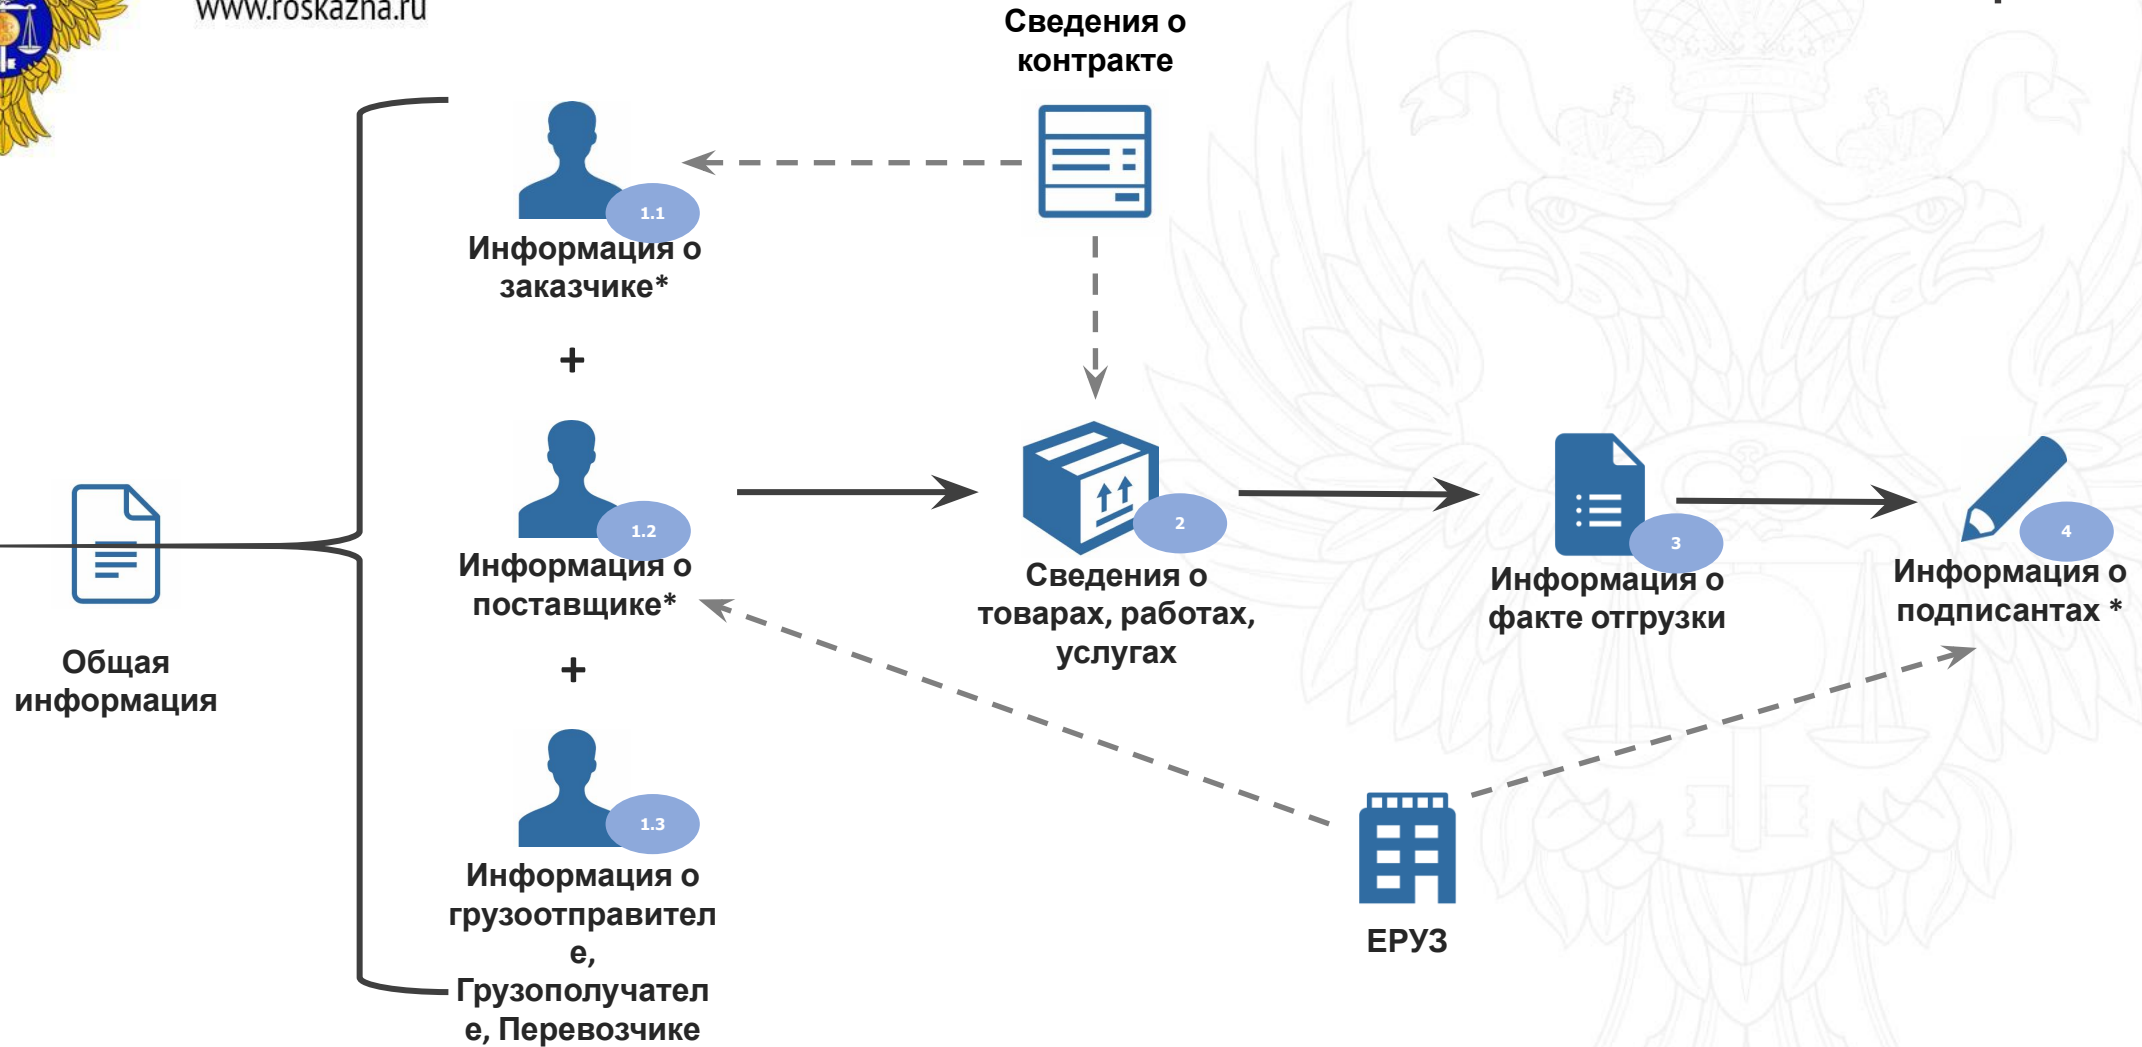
www.roskazna.ru

Сведения о контракте

1.1

Информация о заказчике*

+

1.2

Информация о поставщике*

+

1.3

Информация о грузоотправителе, Грузополучателе, Перевозчике

Общая информация

2

Сведения о товарах, работах, услугах

3

Информация о факте отгрузки

4

Информация о подписантах *

ЕРУЗ